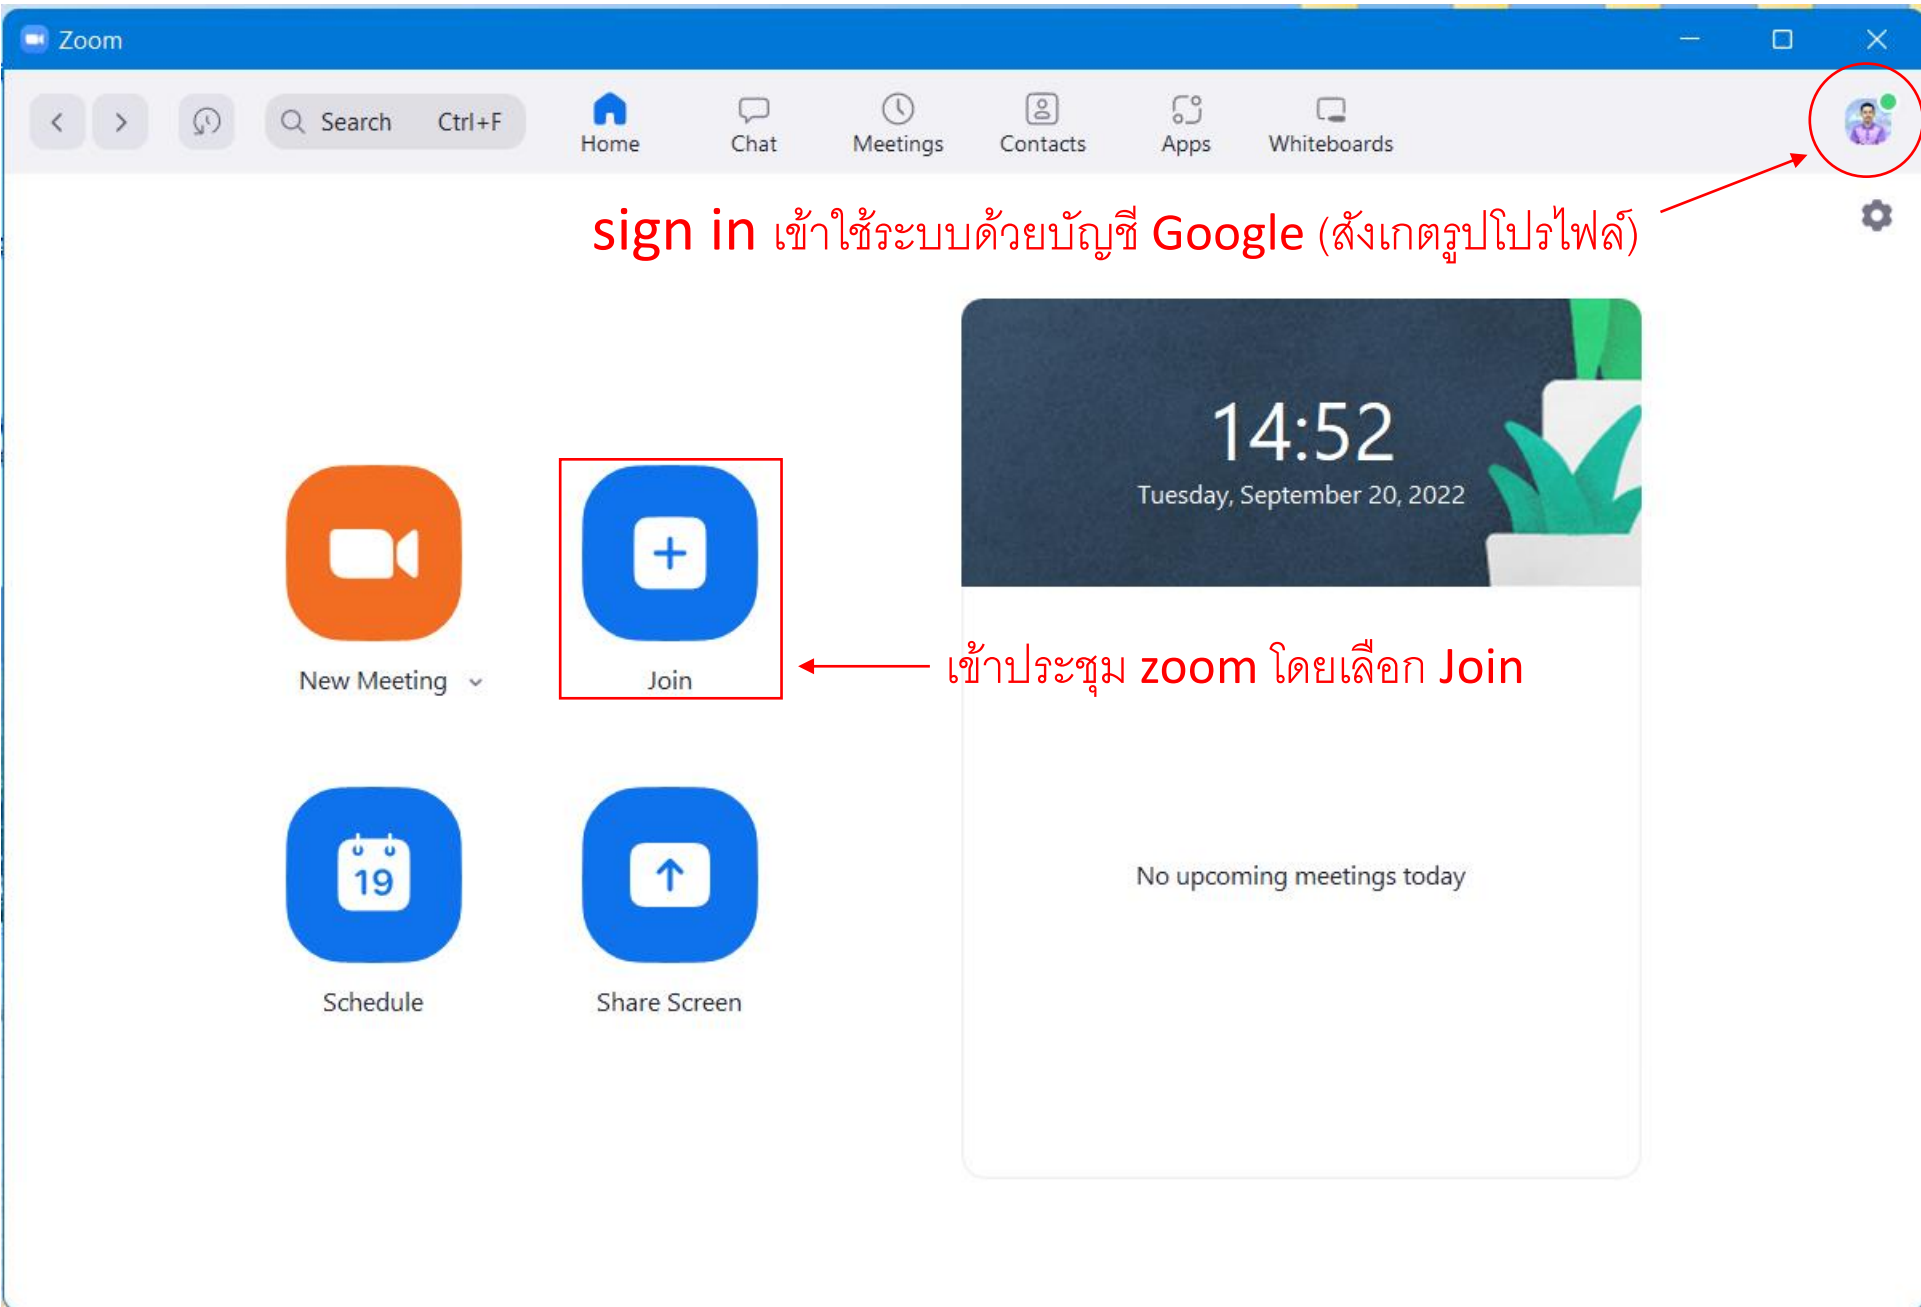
Zoom

Search Ctrl+F

Home

Chat

Meetings

Contacts

Apps

Whiteboards

sign in เข้าใช้ระบบด้วยบัญชี Google (สังเกตรูปโปรไฟล์)

14:52

Tuesday, September 20, 2022

New Meeting

Join

เข้าประชุม zoom โดยเลือก Join

19

Schedule

Share Screen

No upcoming meetings today